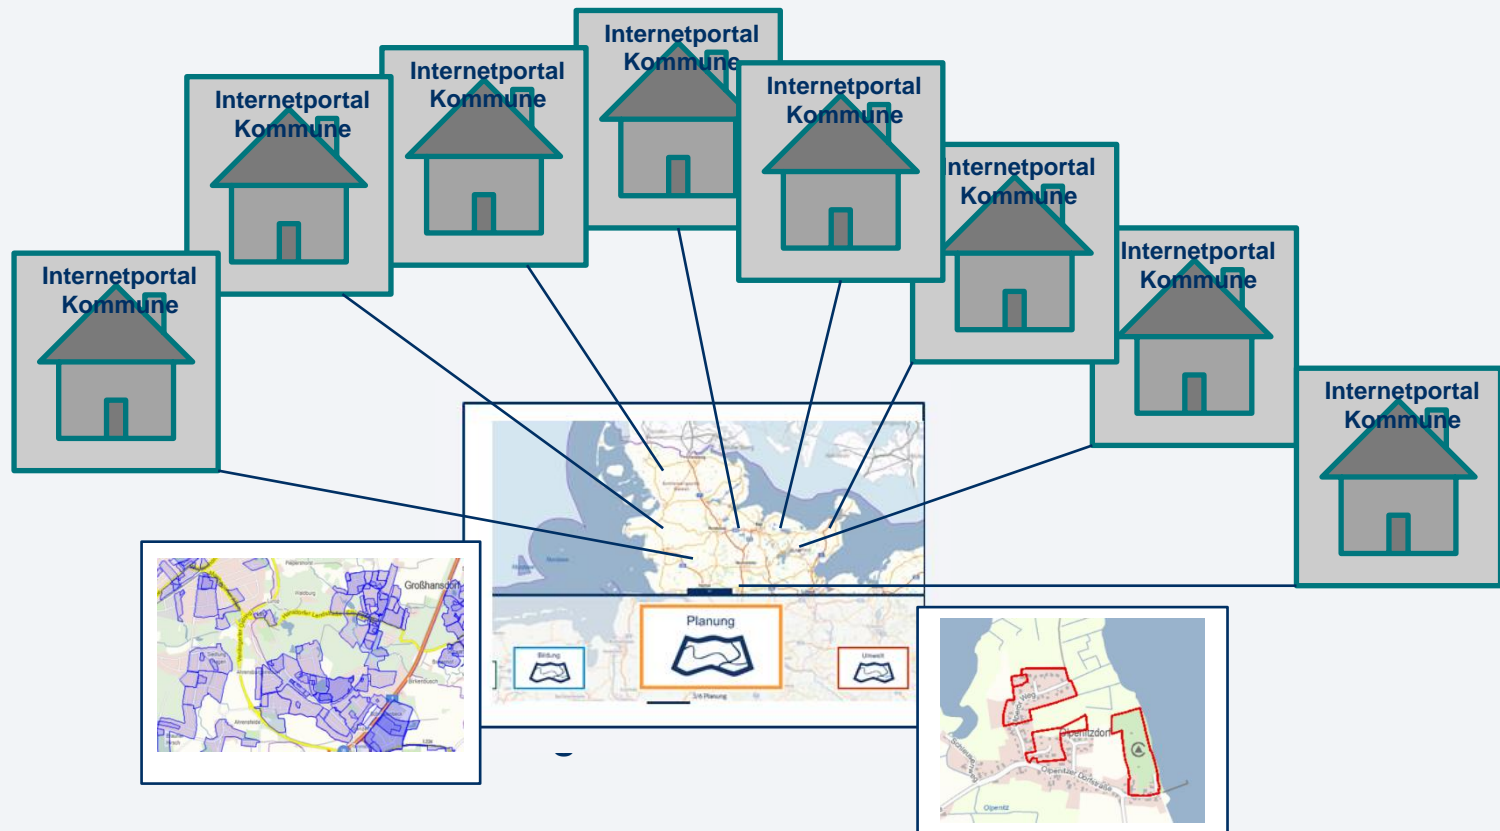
Internetportal Kommune

Internetportal Kommune

Internetportal Kommune

Internetportal Kommune

Internetportal Kommune

Internetportal Kommune

Internetportal Kommune

Internetportal Kommune

Planung

Bildung

Umwelt

Großhansdorf

Olpenitzdorf

Olpenitz